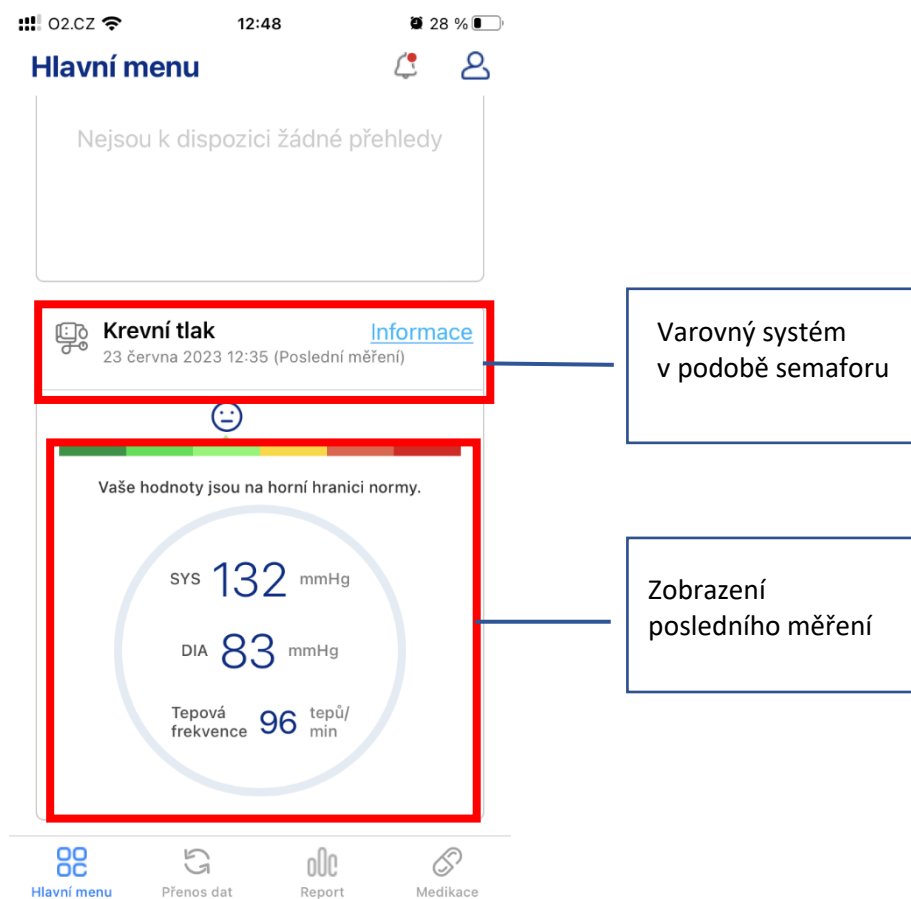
O2.CZ 12:48 28 %

Hlavní menu

Nejsou k dispozici žádné přehledy

Krevní tlak
Informace
23 června 2023 12:35 (Poslední měření)

Varovný systém v podobě semaforu

Vaše hodnoty jsou na horní hranici normy.

SYS 132 mmHg

DIA 83 mmHg

Tepová frekvence 96 tepů/min

Zobrazení posledního měření

Hlavní menu
Přenos dat
Report
Medikace